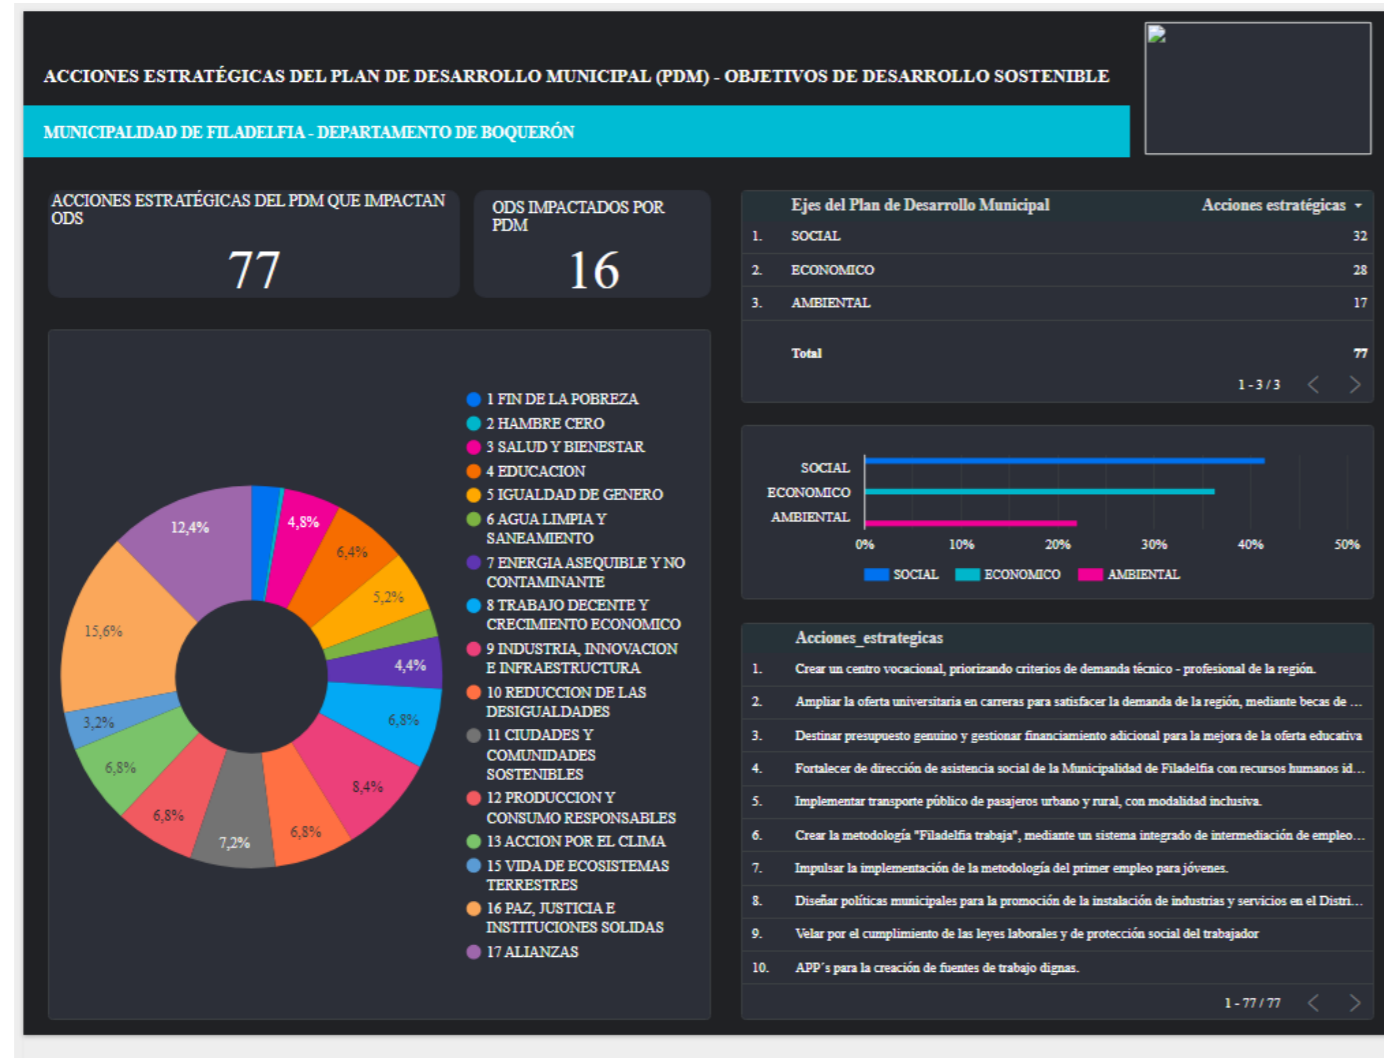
ACCIONES ESTRATÉGICAS DEL PLAN DE DESARROLLO MUNICIPAL (PDM) - OBJETIVOS DE DESARROLLO SOSTENIBLE

MUNICIPALIDAD DE FILADELFIA - DEPARTAMENTO DE BOQUERÓN

ACCIONES ESTRATÉGICAS DEL PDM QUE IMPACTAN ODS

77

ODS IMPACTADOS POR PDM

16

| | Ejes del Plan de Desarrollo Municipal | Acciones estratégicas |
|---|---|---|
| 1. | SOCIAL | 32 |
| 2. | ECONOMICO | 28 |
| 3. | AMBIENTAL | 17 |
| | Total | 77 |

1 - 3 / 3

12,4%
4,8%
6,4%
5,2%
4,4%
6,8%
8,4%
6,8%
7,2%
6,8%
6,8%
3,2%
15,6%

1 FIN DE LA POBREZA
2 HAMBRE CERO
3 SALUD Y BIENESTAR
4 EDUCACION
5 IGUALDAD DE GENERO
6 AGUA LIMPIA Y SANEAMIENTO
7 ENERGIA ASEQUIBLE Y NO CONTAMINANTE
8 TRABAJO DECENTE Y CRECIMIENTO ECONOMICO
9 INDUSTRIA, INNOVACION E INFRAESTRUCTURA
10 REDUCCION DE LAS DESIGUALDADES
11 CIUDADES Y COMUNIDADES SOSTENIBLES
12 PRODUCCION Y CONSUMO RESPONSABLES
13 ACCION POR EL CLIMA
15 VIDA DE ECOSISTEMAS TERRESTRES
16 PAZ, JUSTICIA E INSTITUCIONES SOLIDAS
17 ALIANZAS

SOCIAL
ECONOMICO
AMBIENTAL
0% 10% 20% 30% 40% 50%
SOCIAL ECONOMICO AMBIENTAL

| | Acciones_estrategicas |
|---|---|
| 1. | Crear un centro vocacional, priorizando criterios de demanda técnico - profesional de la región. |
| 2. | Ampliar la oferta universitaria en carreras para satisfacer la demanda de la región, mediante becas de ... |
| 3. | Destinar presupuesto genuino y gestionar financiamiento adicional para la mejora de la oferta educativa |
| 4. | Fortalecer de dirección de asistencia social de la Municipalidad de Filadelfia con recursos humanos id... |
| 5. | Implementar transporte público de pasajeros urbano y rural, con modalidad inclusiva. |
| 6. | Crear la metodología "Filadelfia trabaja", mediante un sistema integrado de intermediación de empleo... |
| 7. | Impulsar la implementación de la metodología del primer empleo para jóvenes. |
| 8. | Diseñar políticas municipales para la promoción de la instalación de industrias y servicios en el Distri... |
| 9. | Velar por el cumplimiento de las leyes laborales y de protección social del trabajador |
| 10. | APP´s para la creación de fuentes de trabajo dignas. |

1 - 77 / 77